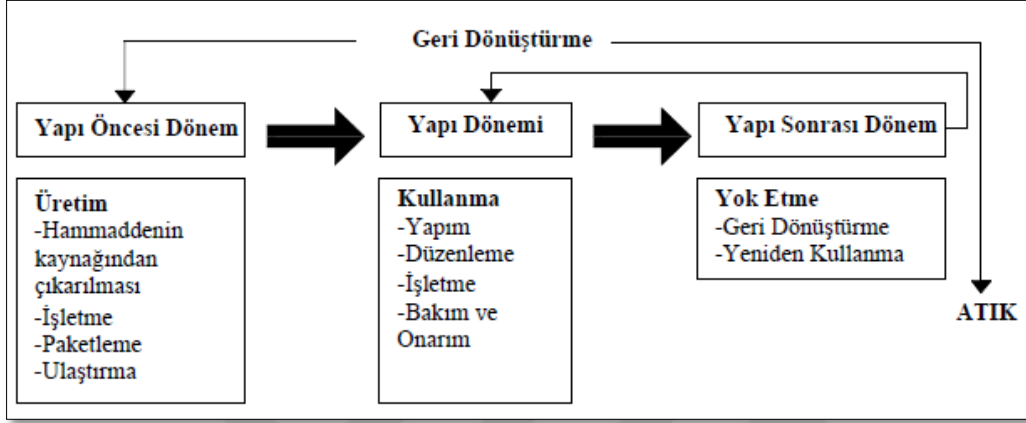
Geri Dönüştürme

Yapı Öncesi Dönem

Yapı Dönemi

Yapı Sonrası Dönem

Üretim
-Hammaddenin kaynağından çıkarılması
-İşletme
-Paketleme
-Ulaştırma

Kullanma
-Yapım
-Düzenleme
-İşletme
-Bakım ve Onarım

Yok Etme
-Geri Dönüştürme
-Yeniden Kullanma

ATIK